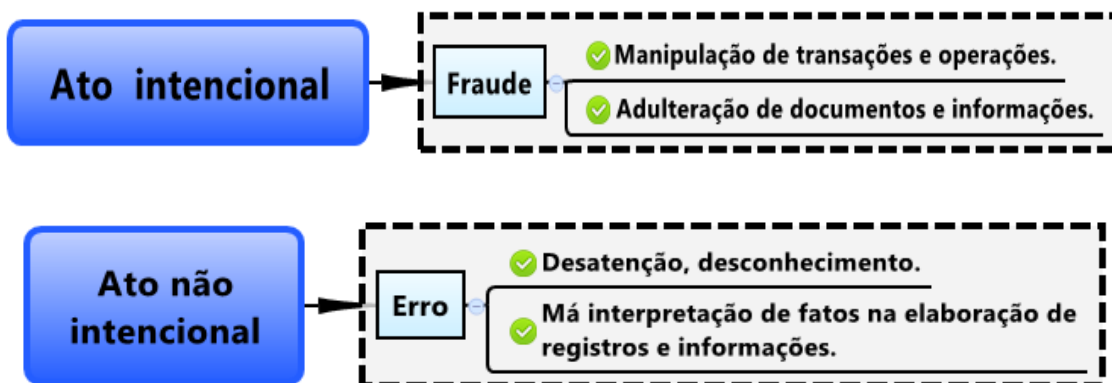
Ato intencional

Fraude

Manipulação de transações e operações.

Adulteração de documentos e informações.

Ato não intencional

Erro

Desatenção, desconhecimento.

Má interpretação de fatos na elaboração de registros e informações.